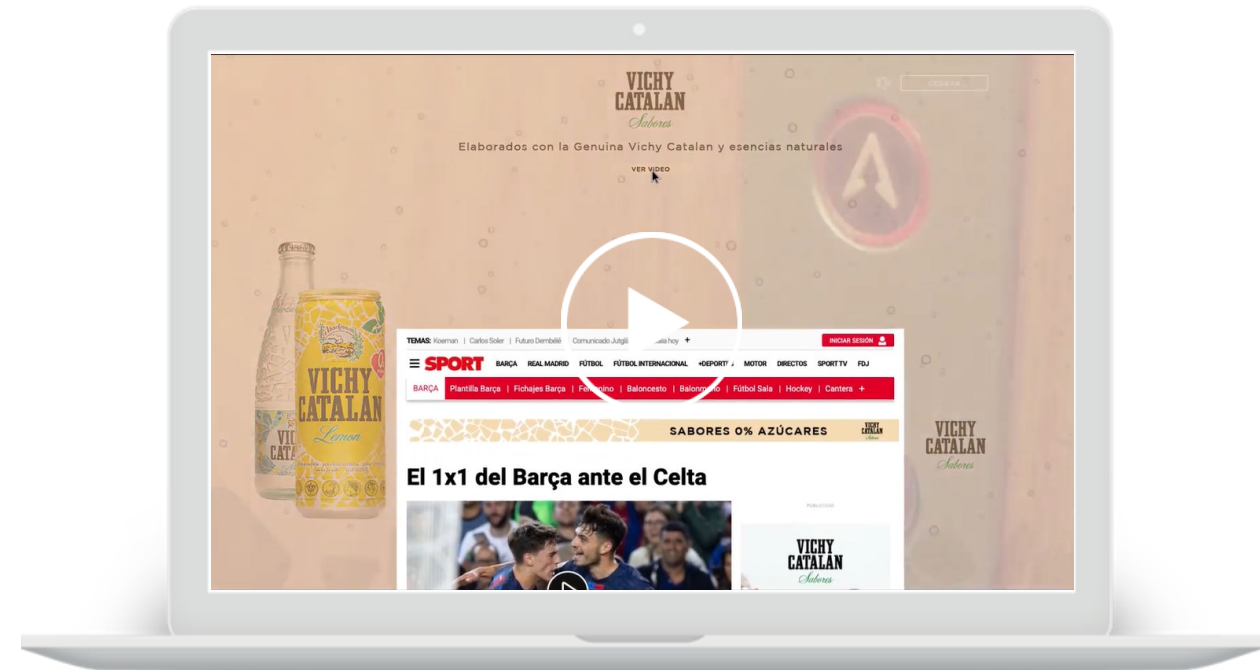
VICHY
CATALAN
Sabores

CERRAR

Elaborados con la Genuina Vichy Catalan y esencias naturales

VER VIDEO

TEMAS: Koeman | Carlos Soler | Futuro Dembélé | Comunicado Jutglà | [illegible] hoy +

INICIAR SESIÓN

SPORT BARÇA REAL MADRID FÚTBOL FÚTBOL INTERNACIONAL +DEPORT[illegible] MOTOR DIRECTOS SPORT TV FDJ

BARÇA | Plantilla Barça | Fichajes Barça | Fe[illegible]ino | Baloncesto | Balonm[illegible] | Fútbol Sala | Hockey | Cantera +

SABORES 0% AZÚCARES

VICHY CATALAN Sabores

El 1x1 del Barça ante el Celta

PUBLICIDAD

VICHY
CATALAN
Sabores

VICHY
CATALAN
Lemon

VICHY
CATALAN
Sabores

VICHY
CATA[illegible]